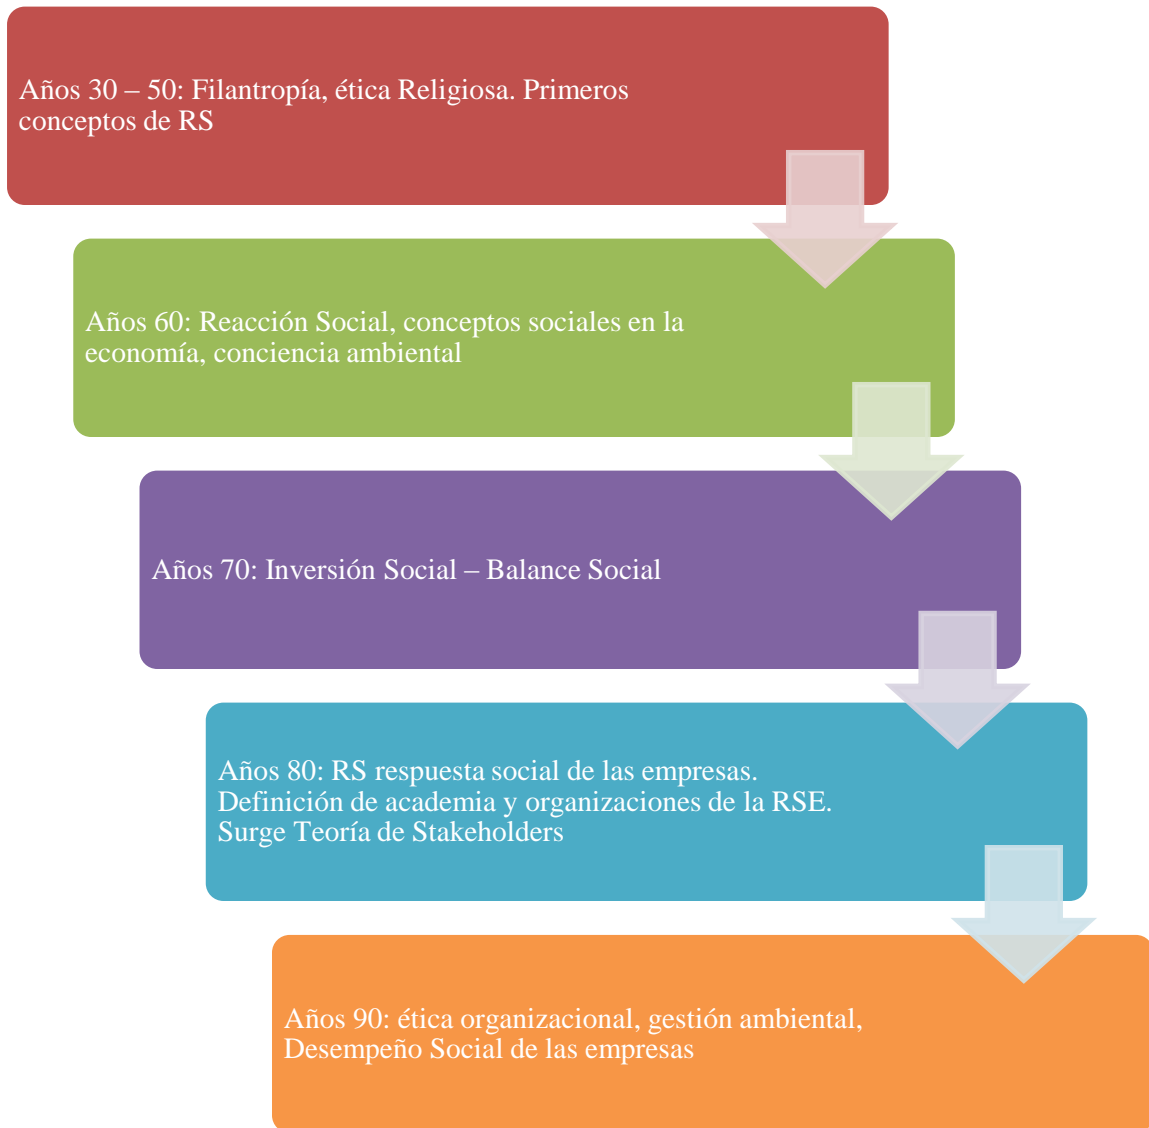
Años 30 – 50: Filantropía, ética Religiosa. Primeros conceptos de RS

Años 60: Reacción Social, conceptos sociales en la economía, conciencia ambiental

Años 70: Inversión Social – Balance Social

Años 80: RS respuesta social de las empresas. Definición de academia y organizaciones de la RSE. Surge Teoría de Stakeholders

Años 90: ética organizacional, gestión ambiental, Desempeño Social de las empresas